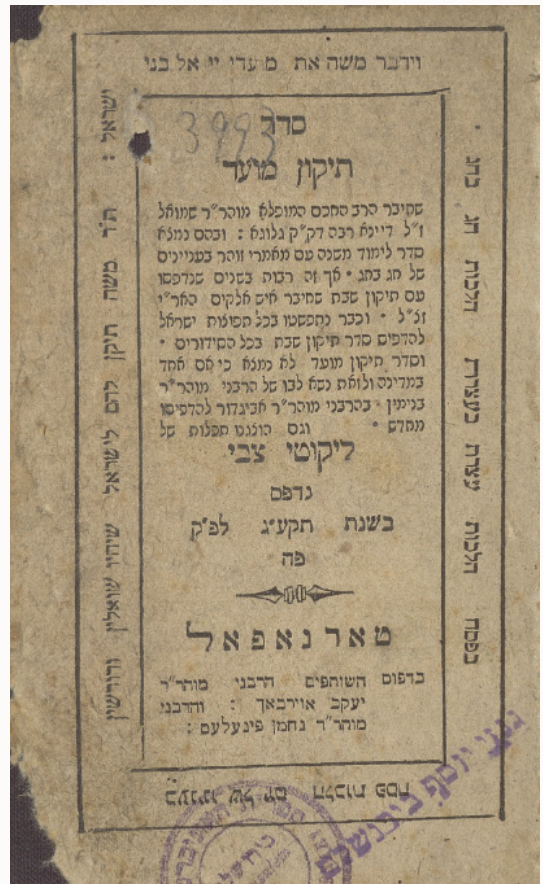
וידבר משה את מעדי יי אל בני

ישראל : הד משה תיקן להם לישראל שיהיו שואלין ודורשין

בפסח הלכות פסח בעצרת הלכות עצרת בחג הלכות חג

3993

סדר

תיקון מועד

שחיבר הרב החכם המופלא מוהר"ר שמואל ז"ל דיינא רבה דק"ק גלוגא : והכם נמצא סדר לימוד משנה עם מאמרי זוהר בעניינים של חג בחג • אף זה רבות בשנים שנדפסו עם תיקון שבת שחיבר איש אלקים האר"י ז"ל • וכבר נתפשטו בכל תפוצות ישראל להדפיס סדר תיקון שבת בכל הסידורים • וסדר תיקון מועד לא נמצא כי אם אחד במדינה ולזאת נשא לבו של הרבני מוהר"ר בנימין בהרבני מוהר"ר אביגדור להדפיסו מחדש • וגם הוגהו הפלות של

ליקוטי צבי

נדפס

בשנת תקע"ג לפ"ק

פה

טארנאפאל

בדפוס השותפים הרבני מוה"ר יעקב אויערבאך : והרבני מוהר"ר נחמן פינעלעס :

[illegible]

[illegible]